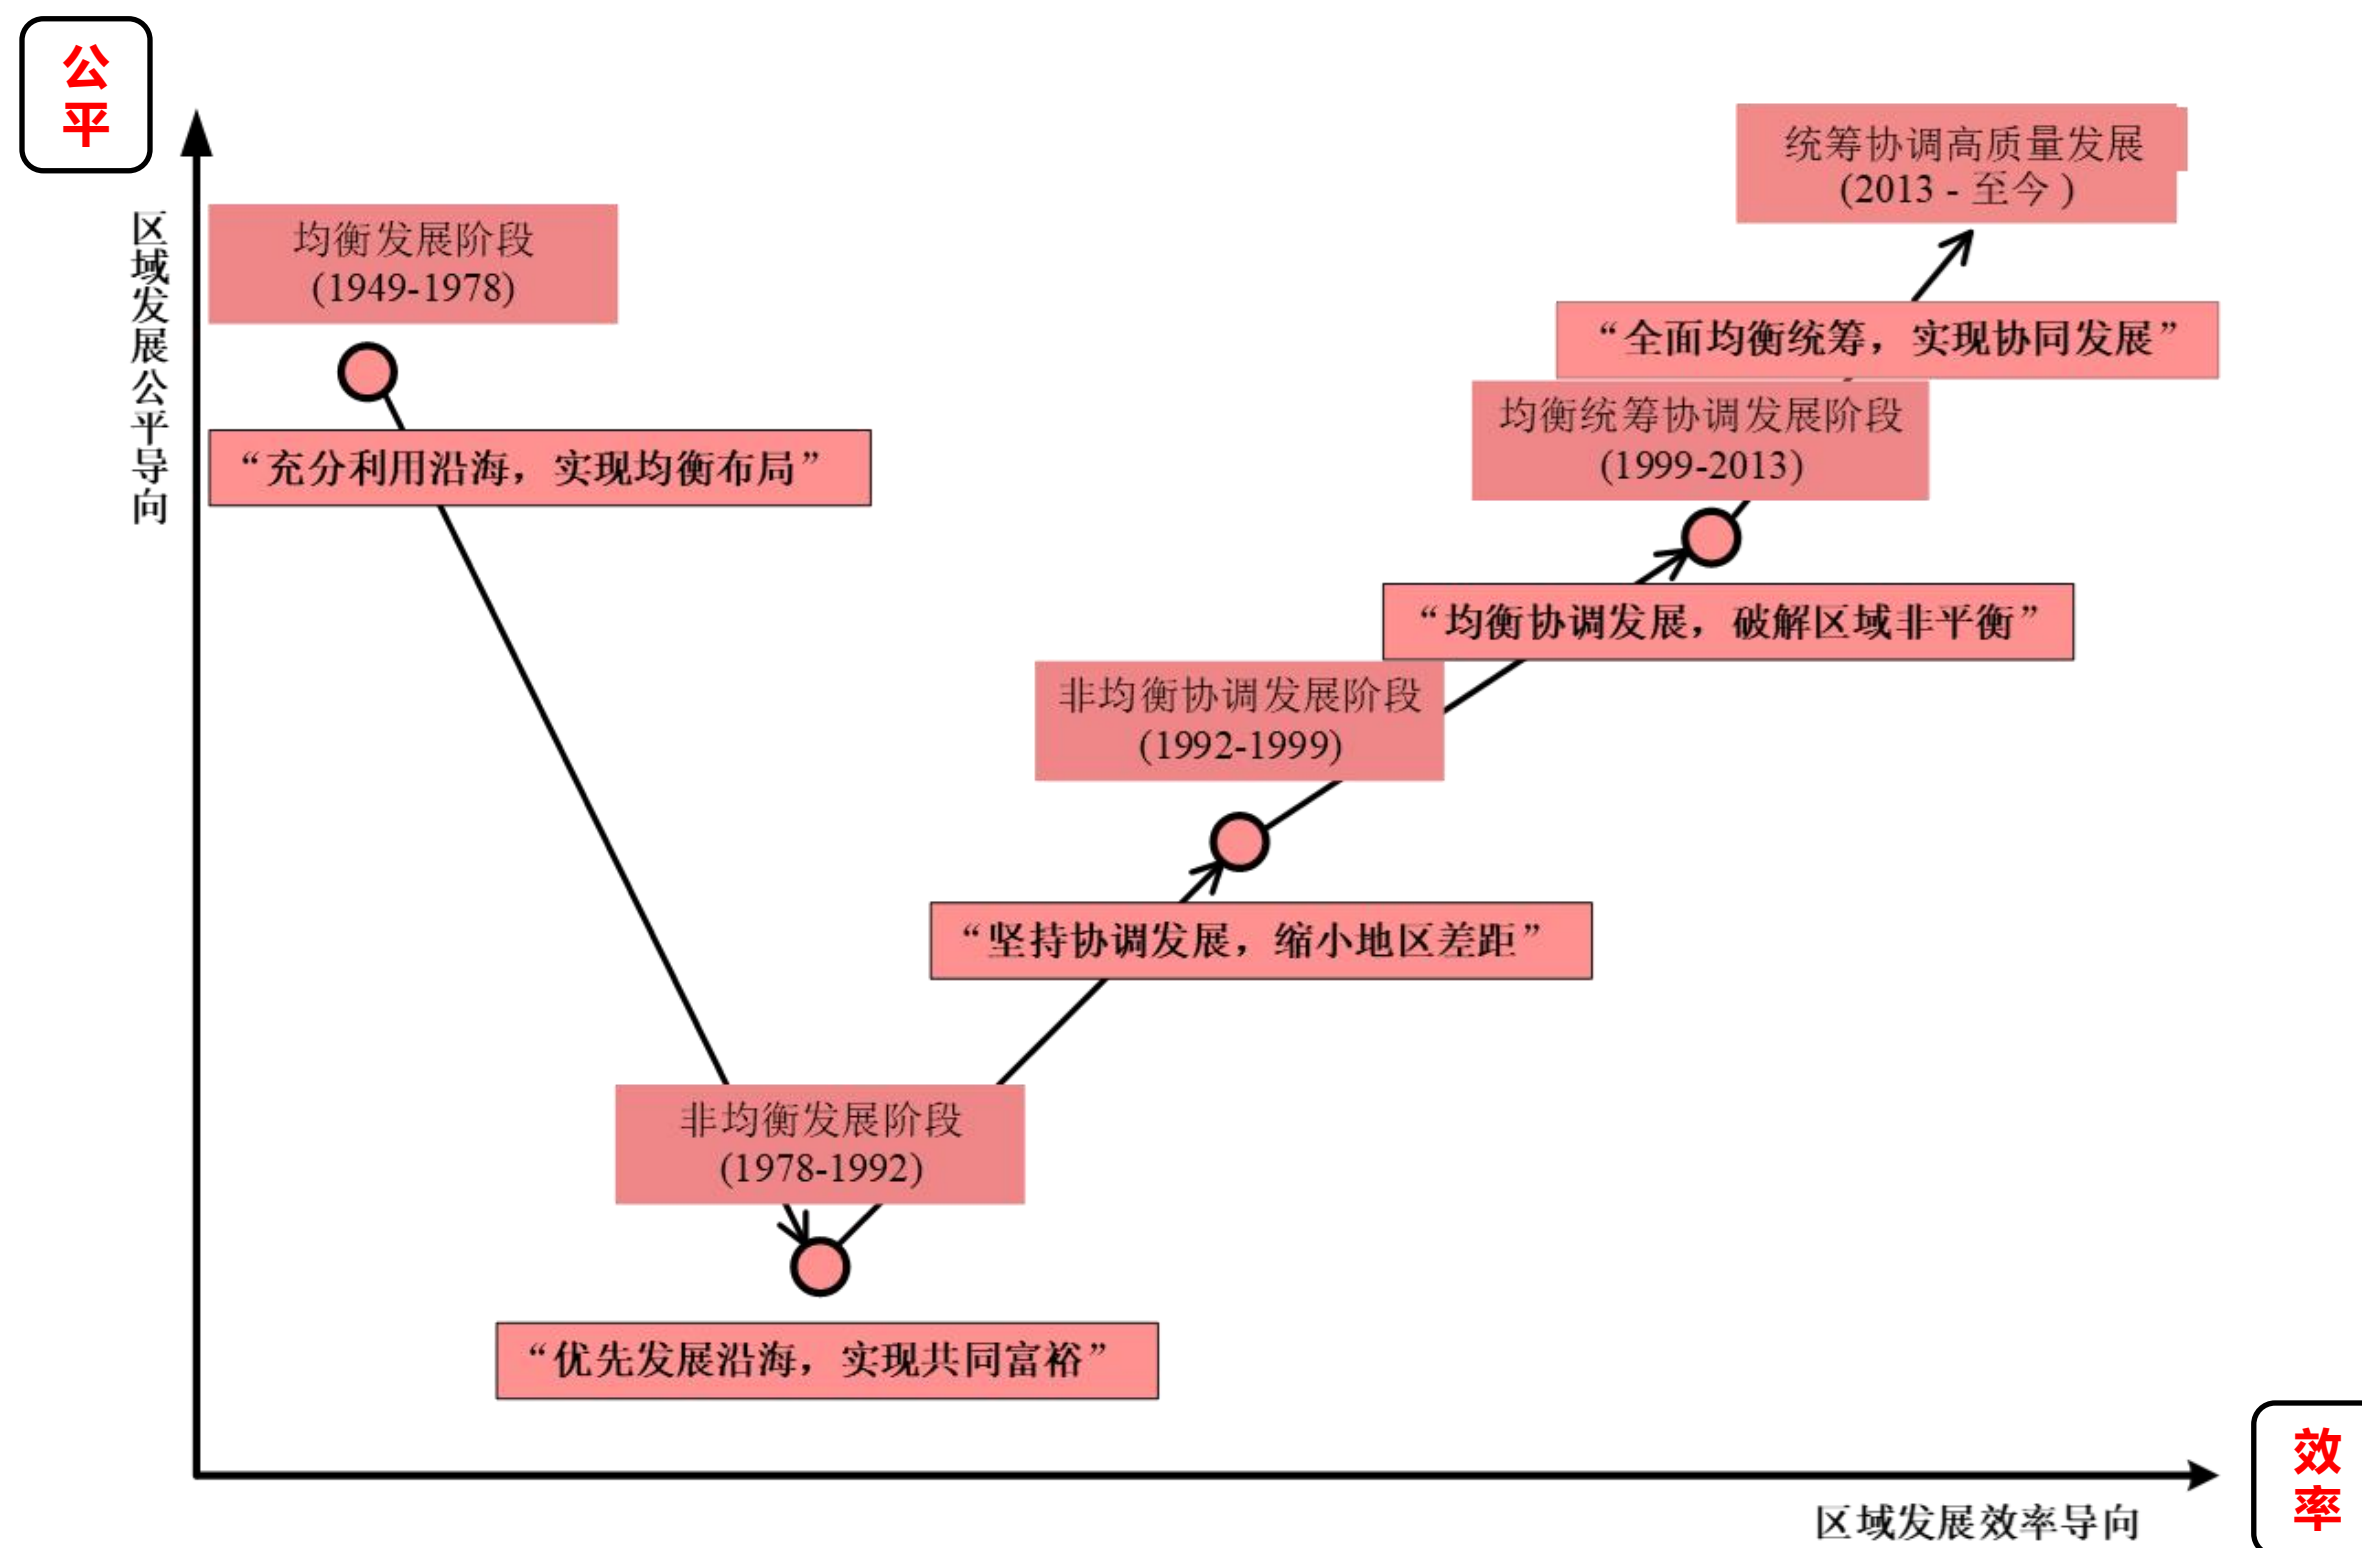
公平

区域发展公平导向

均衡发展阶段
(1949-1978)

“充分利用沿海，实现均衡布局”

统筹协调高质量发展
(2013 - 至今)

“全面均衡统筹，实现协同发展”

均衡统筹协调发展阶段
(1999-2013)

“均衡协调发展，破解区域非平衡”

非均衡协调发展阶段
(1992-1999)

“坚持协调发展，缩小地区差距”

非均衡发展阶段
(1978-1992)

“优先发展沿海，实现共同富裕”

区域发展效率导向

效率